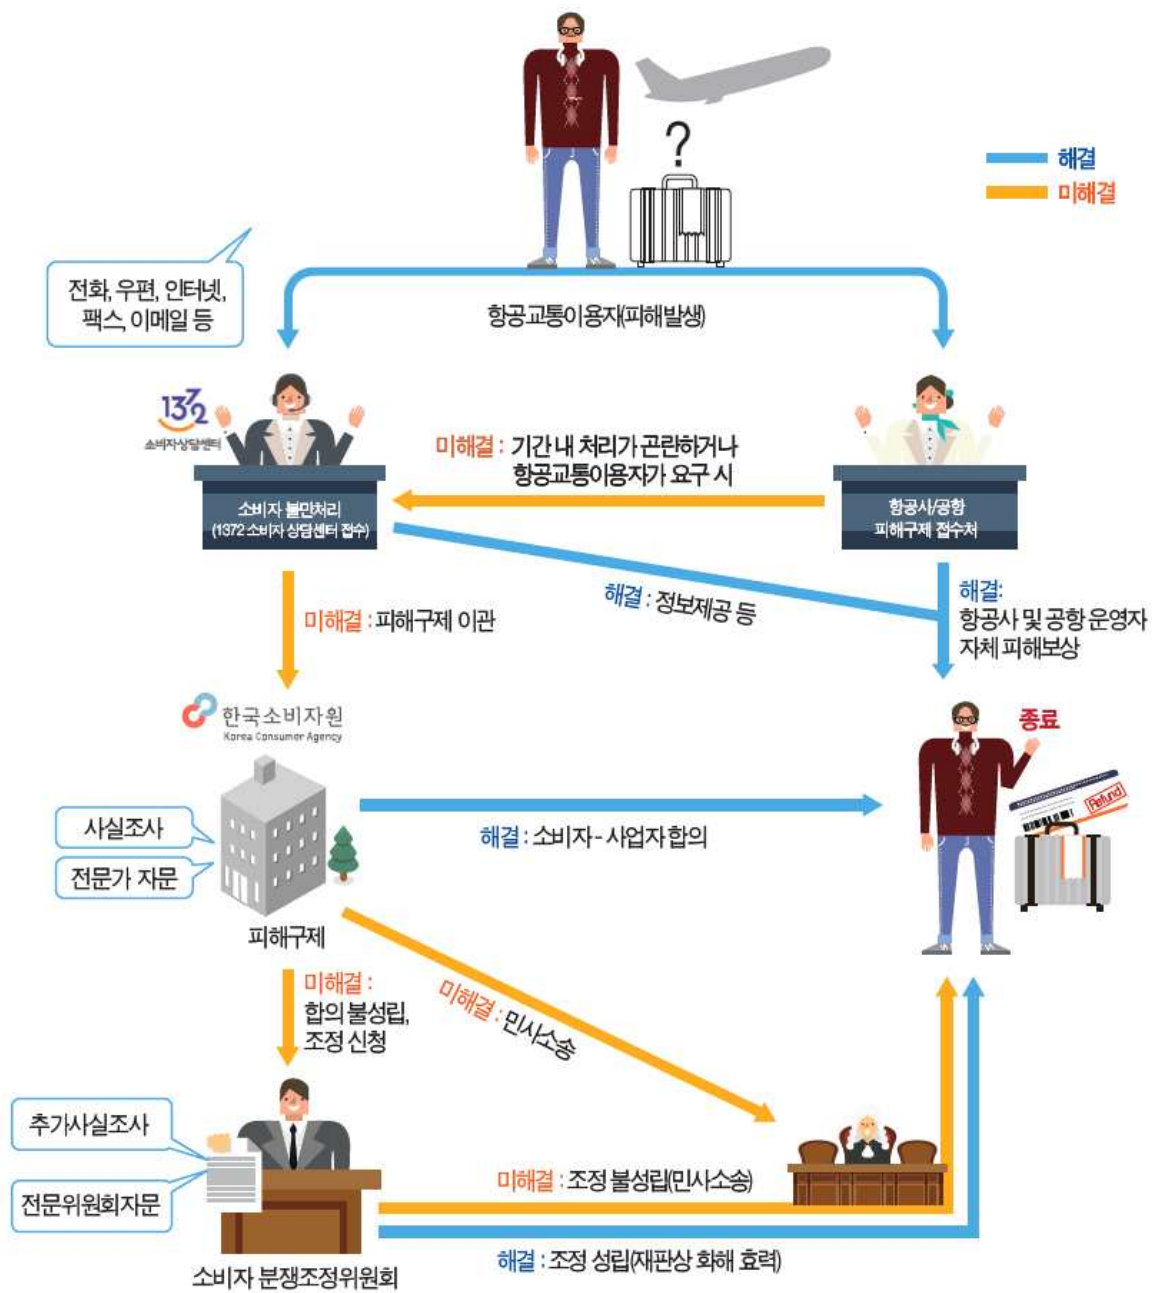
?

해결
미해결

전화, 우편, 인터넷, 팩스, 이메일 등

항공교통이용자(피해발생)

1372 소비자상담센터

미해결 : 기간 내 처리가 곤란하거나 항공교통이용자가 요구 시

소비자 불만처리 (1372 소비자 상담센터 접수)

항공사/공항 피해구제 접수처

해결 : 정보제공 등

해결: 항공사 및 공항 운영자 자체 피해보상

미해결 : 피해구제 이관

한국소비자원 Korea Consumer Agency

종료

Refund

사실조사

전문가 자문

해결 : 소비자-사업자 합의

피해구제

미해결 : 합의 불성립, 조정 신청

미해결 : 민사소송

추가사실조사

전문위원회자문

미해결 : 조정 불성립(민사소송)

해결 : 조정 성립(재판상 화해 효력)

소비자 분쟁조정위원회